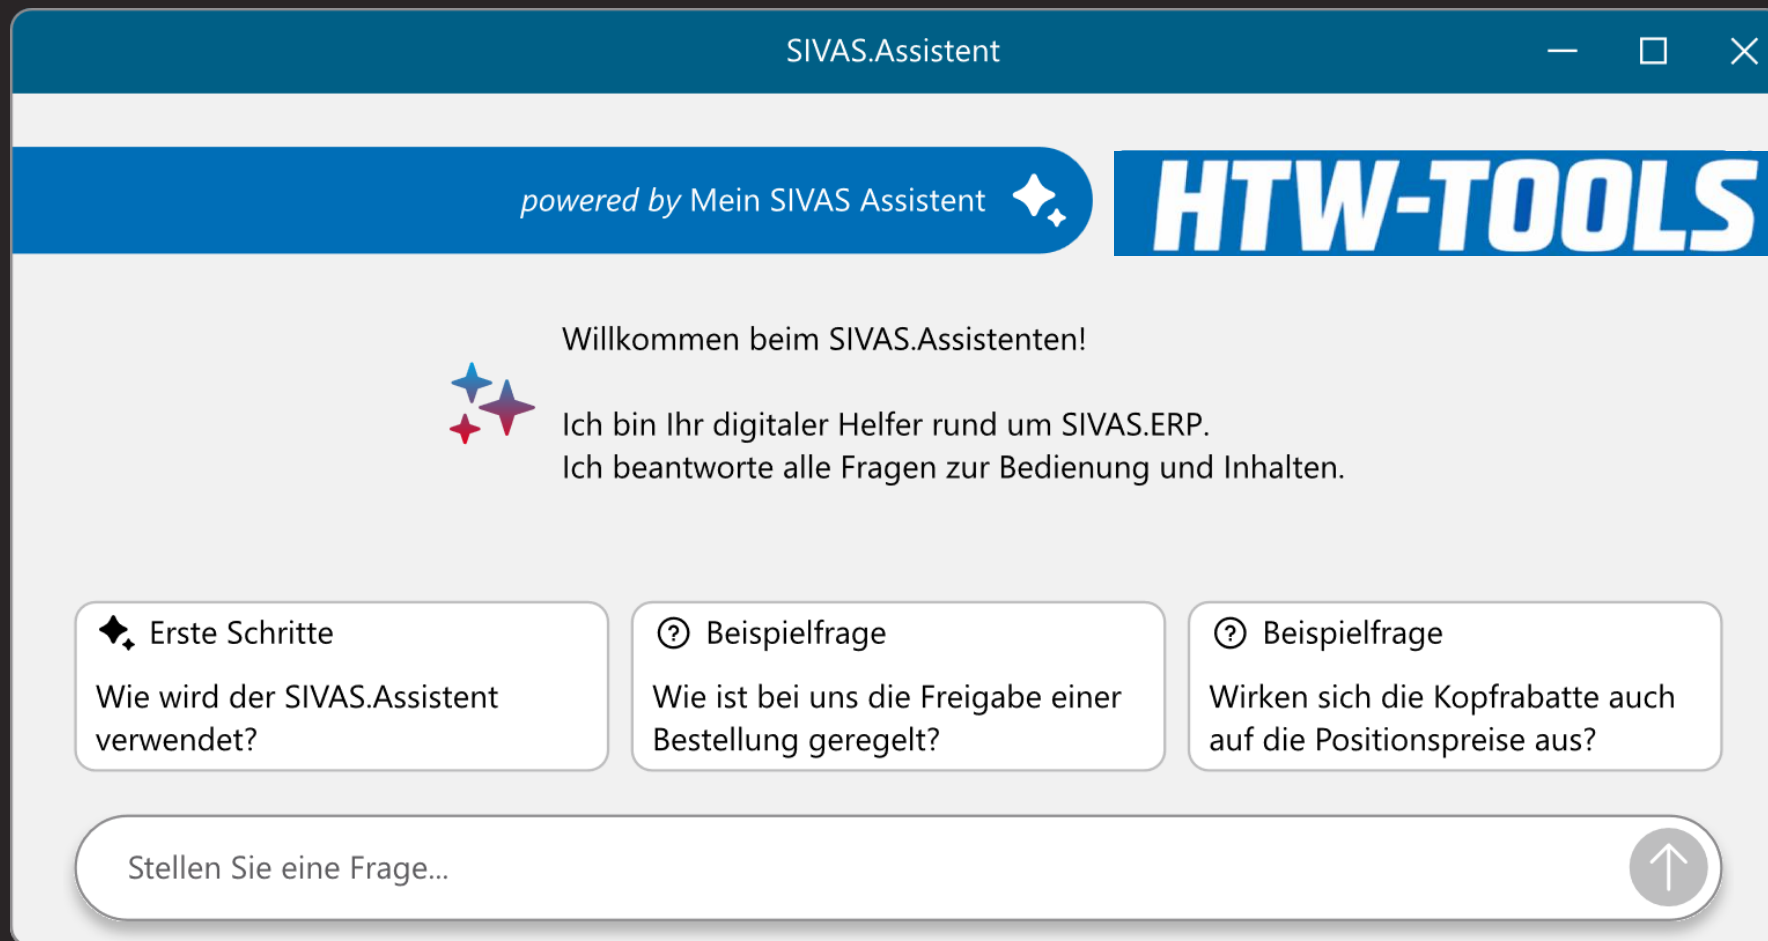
SIVAS.Assistent

powered by Mein SIVAS Assistent

HTW-TOOLS

Willkommen beim SIVAS.Assistenten!

Ich bin Ihr digitaler Helfer rund um SIVAS.ERP.
Ich beantworte alle Fragen zur Bedienung und Inhalten.

Erste Schritte
Wie wird der SIVAS.Assistent verwendet?

Beispielfrage
Wie ist bei uns die Freigabe einer Bestellung geregelt?

Beispielfrage
Wirken sich die Kopfrabatte auch auf die Positionspreise aus?

Stellen Sie eine Frage...